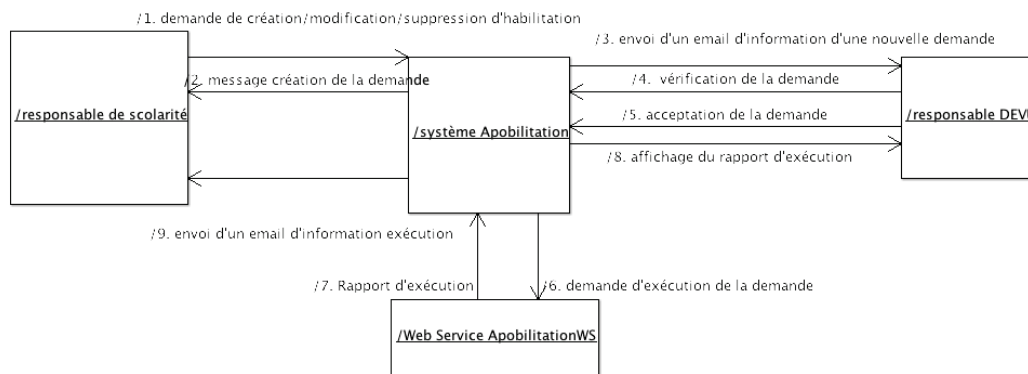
/1. demande de création/modification/suppression d'habilitation

/responsable de scolarité

/2. message création de la demande

/système Apobilitation

/3. envoi d'un email d'information d'une nouvelle demande

/4. vérification de la demande

/5. acceptation de la demande

/8. affichage du rapport d'exécution

/responsable DEV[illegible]

/9. envoi d'un email d'information exécution

/7. Rapport d'exécution

/6. demande d'exécution de la demande

/Web Service ApobilitationWS